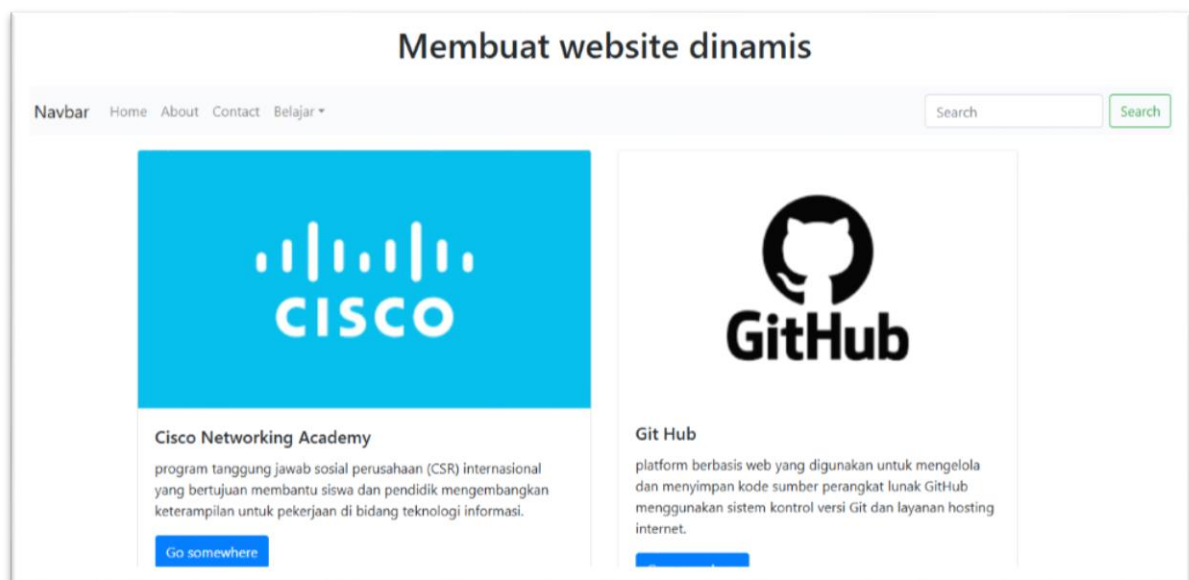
Membuat website dinamis

Navbar Home About Contact Belajar ▾

Search

Search

CISCO

Cisco Networking Academy

program tanggung jawab sosial perusahaan (CSR) internasional yang bertujuan membantu siswa dan pendidik mengembangkan keterampilan untuk pekerjaan di bidang teknologi informasi.

Go somewhere

GitHub

Git Hub

platform berbasis web yang digunakan untuk mengelola dan menyimpan kode sumber perangkat lunak GitHub menggunakan sistem kontrol versi Git dan layanan hosting internet.

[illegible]